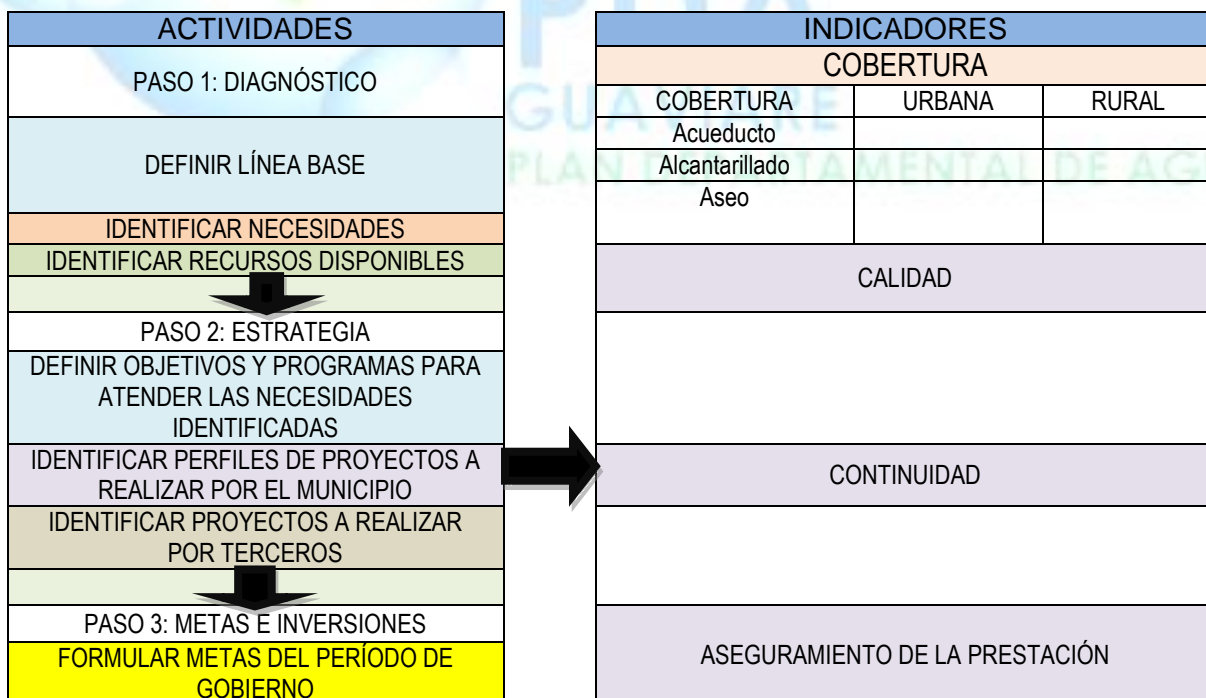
| ACTIVIDADES |
|---|
| PASO 1: DIAGNÓSTICO |
| DEFINIR LÍNEA BASE |
| IDENTIFICAR NECESIDADES |
| IDENTIFICAR RECURSOS DISPONIBLES |
| |
| PASO 2: ESTRATEGIA |
| DEFINIR OBJETIVOS Y PROGRAMAS PARA ATENDER LAS NECESIDADES IDENTIFICADAS |
| IDENTIFICAR PERFILES DE PROYECTOS A REALIZAR POR EL MUNICIPIO |
| IDENTIFICAR PROYECTOS A REALIZAR POR TERCEROS |
| |
| PASO 3: METAS E INVERSIONES |
| FORMULAR METAS DEL PERÍODO DE GOBIERNO |

GUAVIARE
PLAN DEPARTAMENTAL DE AG

INDICADORES

COBERTURA

| COBERTURA | URBANA | RURAL |
|---|---|---|
| Acueducto | | |
| Alcantarillado | | |
| Aseo | | |

CALIDAD

CONTINUIDAD

ASEGURAMIENTO DE LA PRESTACIÓN